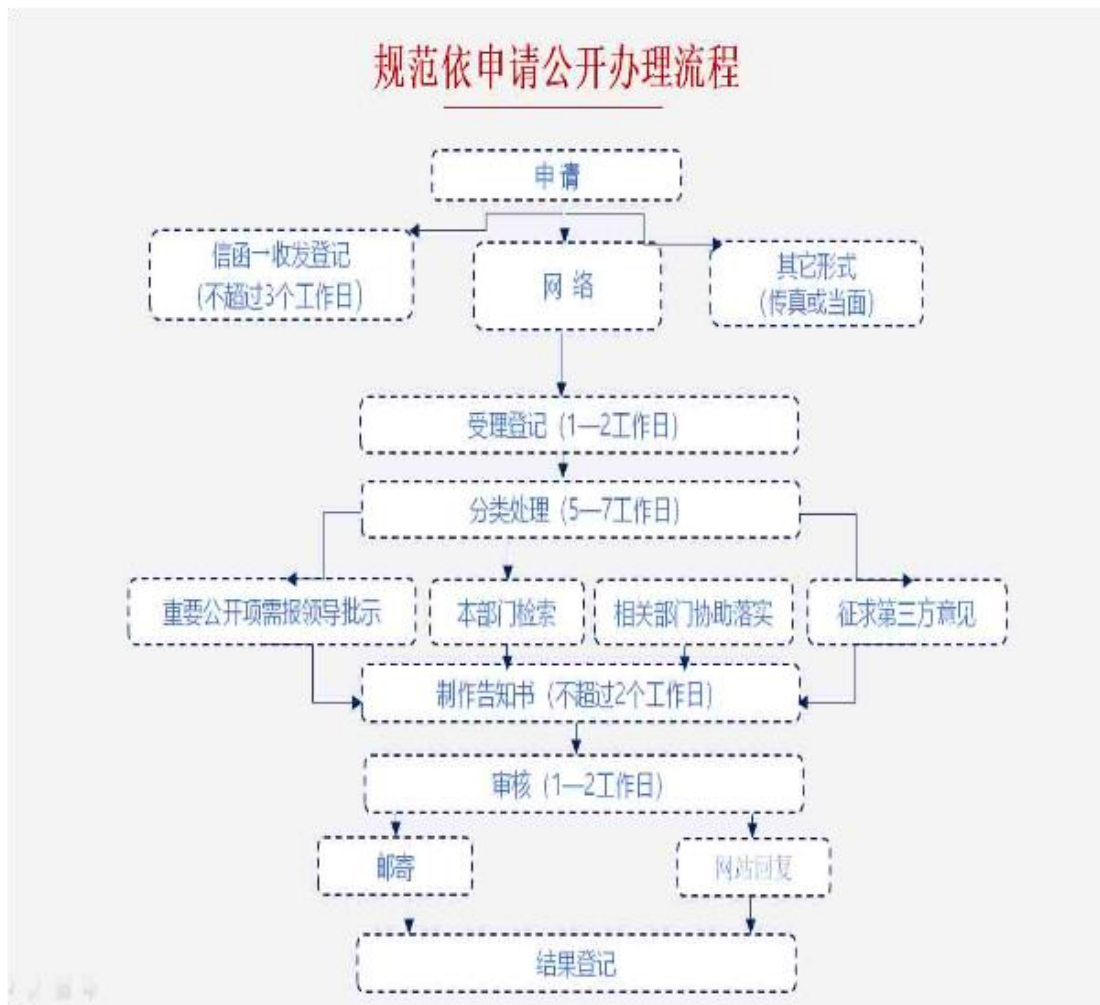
规范依申请公开办理流程

申请

信函一收发登记
(不超过3个工作日)

网络

其它形式
(传真或当面)

受理登记（1—2工作日)

分类处理（5—7工作日)

重要公开项需报领导批示

本部门检索

相关部门协助落实

征求第三方意见

制作告知书（不超过2个工作日)

审核（1—2工作日)

邮寄

网站回复

结果登记